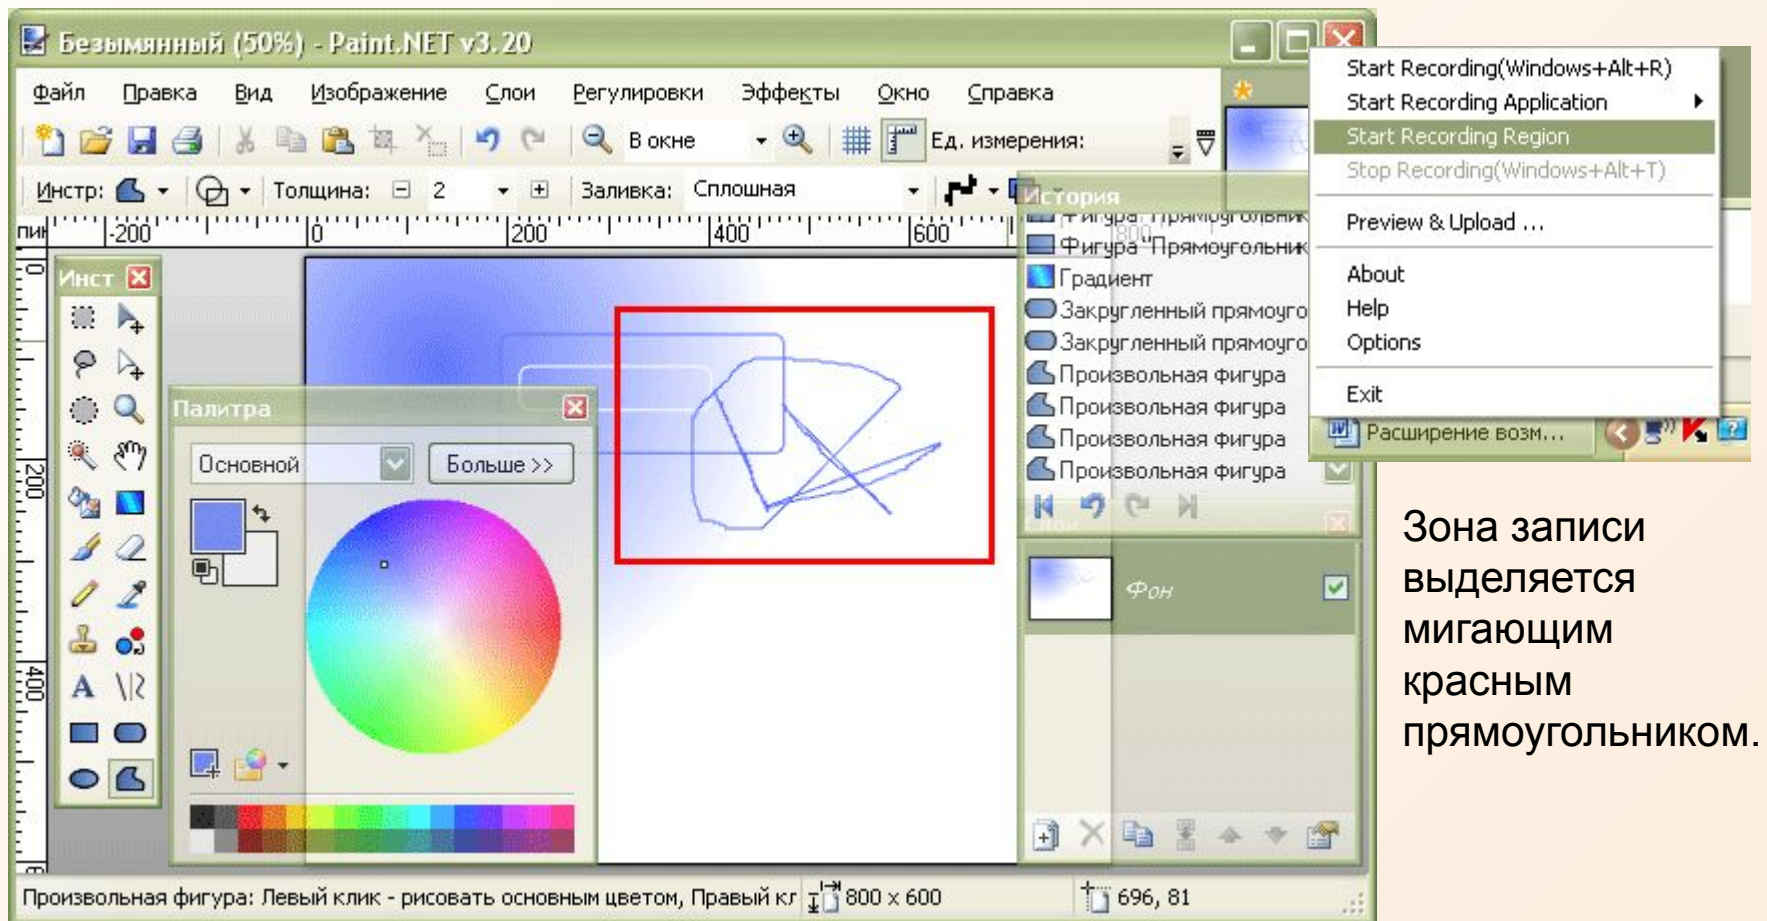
Безымянный (50%) - Paint.NET v3.20

Файл Правка Вид Изображение Слои Регулировки Эффекты Окно Справка

В окне Ед. измерения:

Инстр: Толщина: 2 Заливка: Сплошная

пик -200 0 200 400 600

Инст

Палитра

Основной Больше >>

История

Фигура "Прямоугольник"

Фигура "Прямоугольник"

Градиент

Закругленный прямоуго

Закругленный прямоуго

Произвольная фигура

Произвольная фигура

Произвольная фигура

Произвольная фигура

Слои

Фон

Start Recording(Windows+Alt+R)

Start Recording Application

Start Recording Region

Stop Recording(Windows+Alt+T)

Preview & Upload ...

About

Help

Options

Exit

Расширение возм...

Произвольная фигура: Левый клик - рисовать основным цветом, Правый кл 800 x 600 696, 81

Зона записи выделяется мигающим красным прямоугольником.